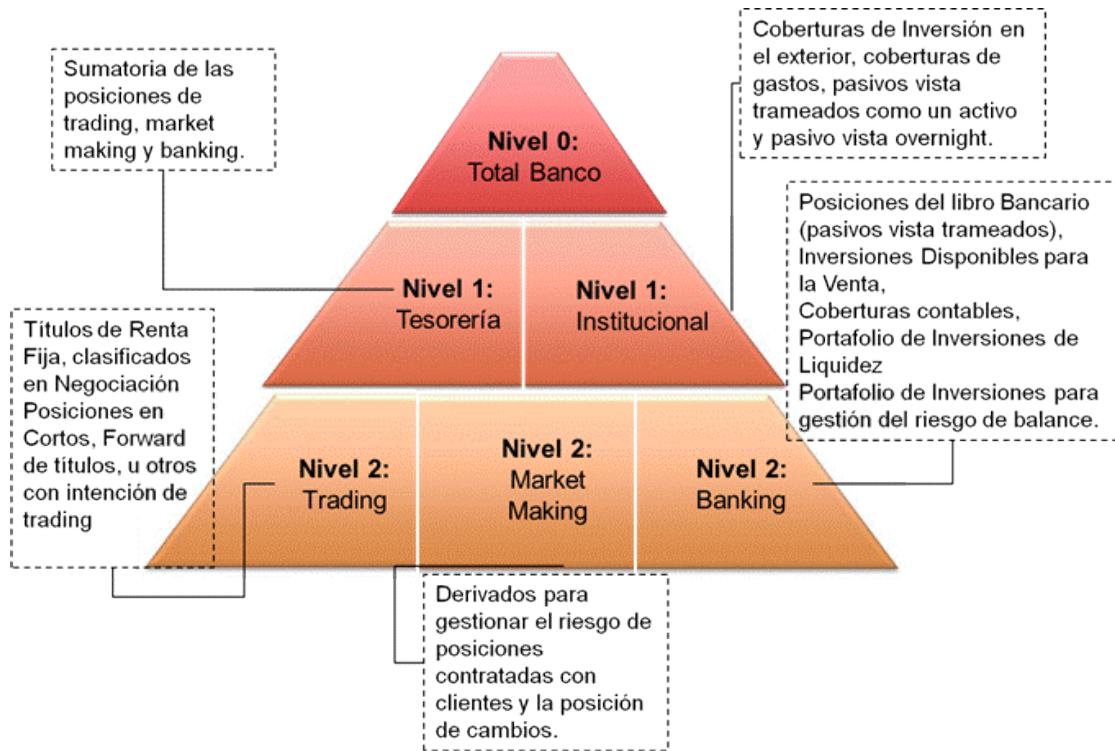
Sumatoria de las posiciones de trading, market making y banking.

Coberturas de Inversión en el exterior, coberturas de gastos, pasivos vista trameados como un activo y pasivo vista overnight.

Nivel 0:
Total Banco

Posiciones del libro Bancario (pasivos vista trameados), Inversiones Disponibles para la Venta,
Coberturas contables,
Portafolio de Inversiones de Liquidez
Portafolio de Inversiones para gestión del riesgo de balance.

Nivel 1:
Tesorería

Nivel 1:
Institucional

Títulos de Renta Fija, clasificados en Negociación Posiciones en Cortos, Forward de títulos, u otros con intención de trading

Nivel 2:
Trading

Nivel 2:
Market Making

Nivel 2:
Banking

Derivados para gestionar el riesgo de posiciones contratadas con clientes y la posición de cambios.